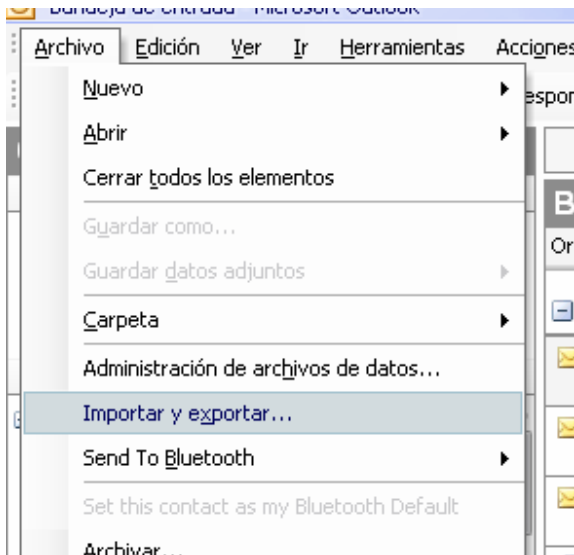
Bandeja de entrada - Microsoft Outlook

Archivo Edición Ver Ir Herramientas Acciones

Nuevo
Abrir
Cerrar todos los elementos
Guardar como...
Guardar datos adjuntos
Carpeta
Administración de archivos de datos...
Importar y exportar...
Send To Bluetooth
Set this contact as my Bluetooth Default
Archivar...

espor
B
Or